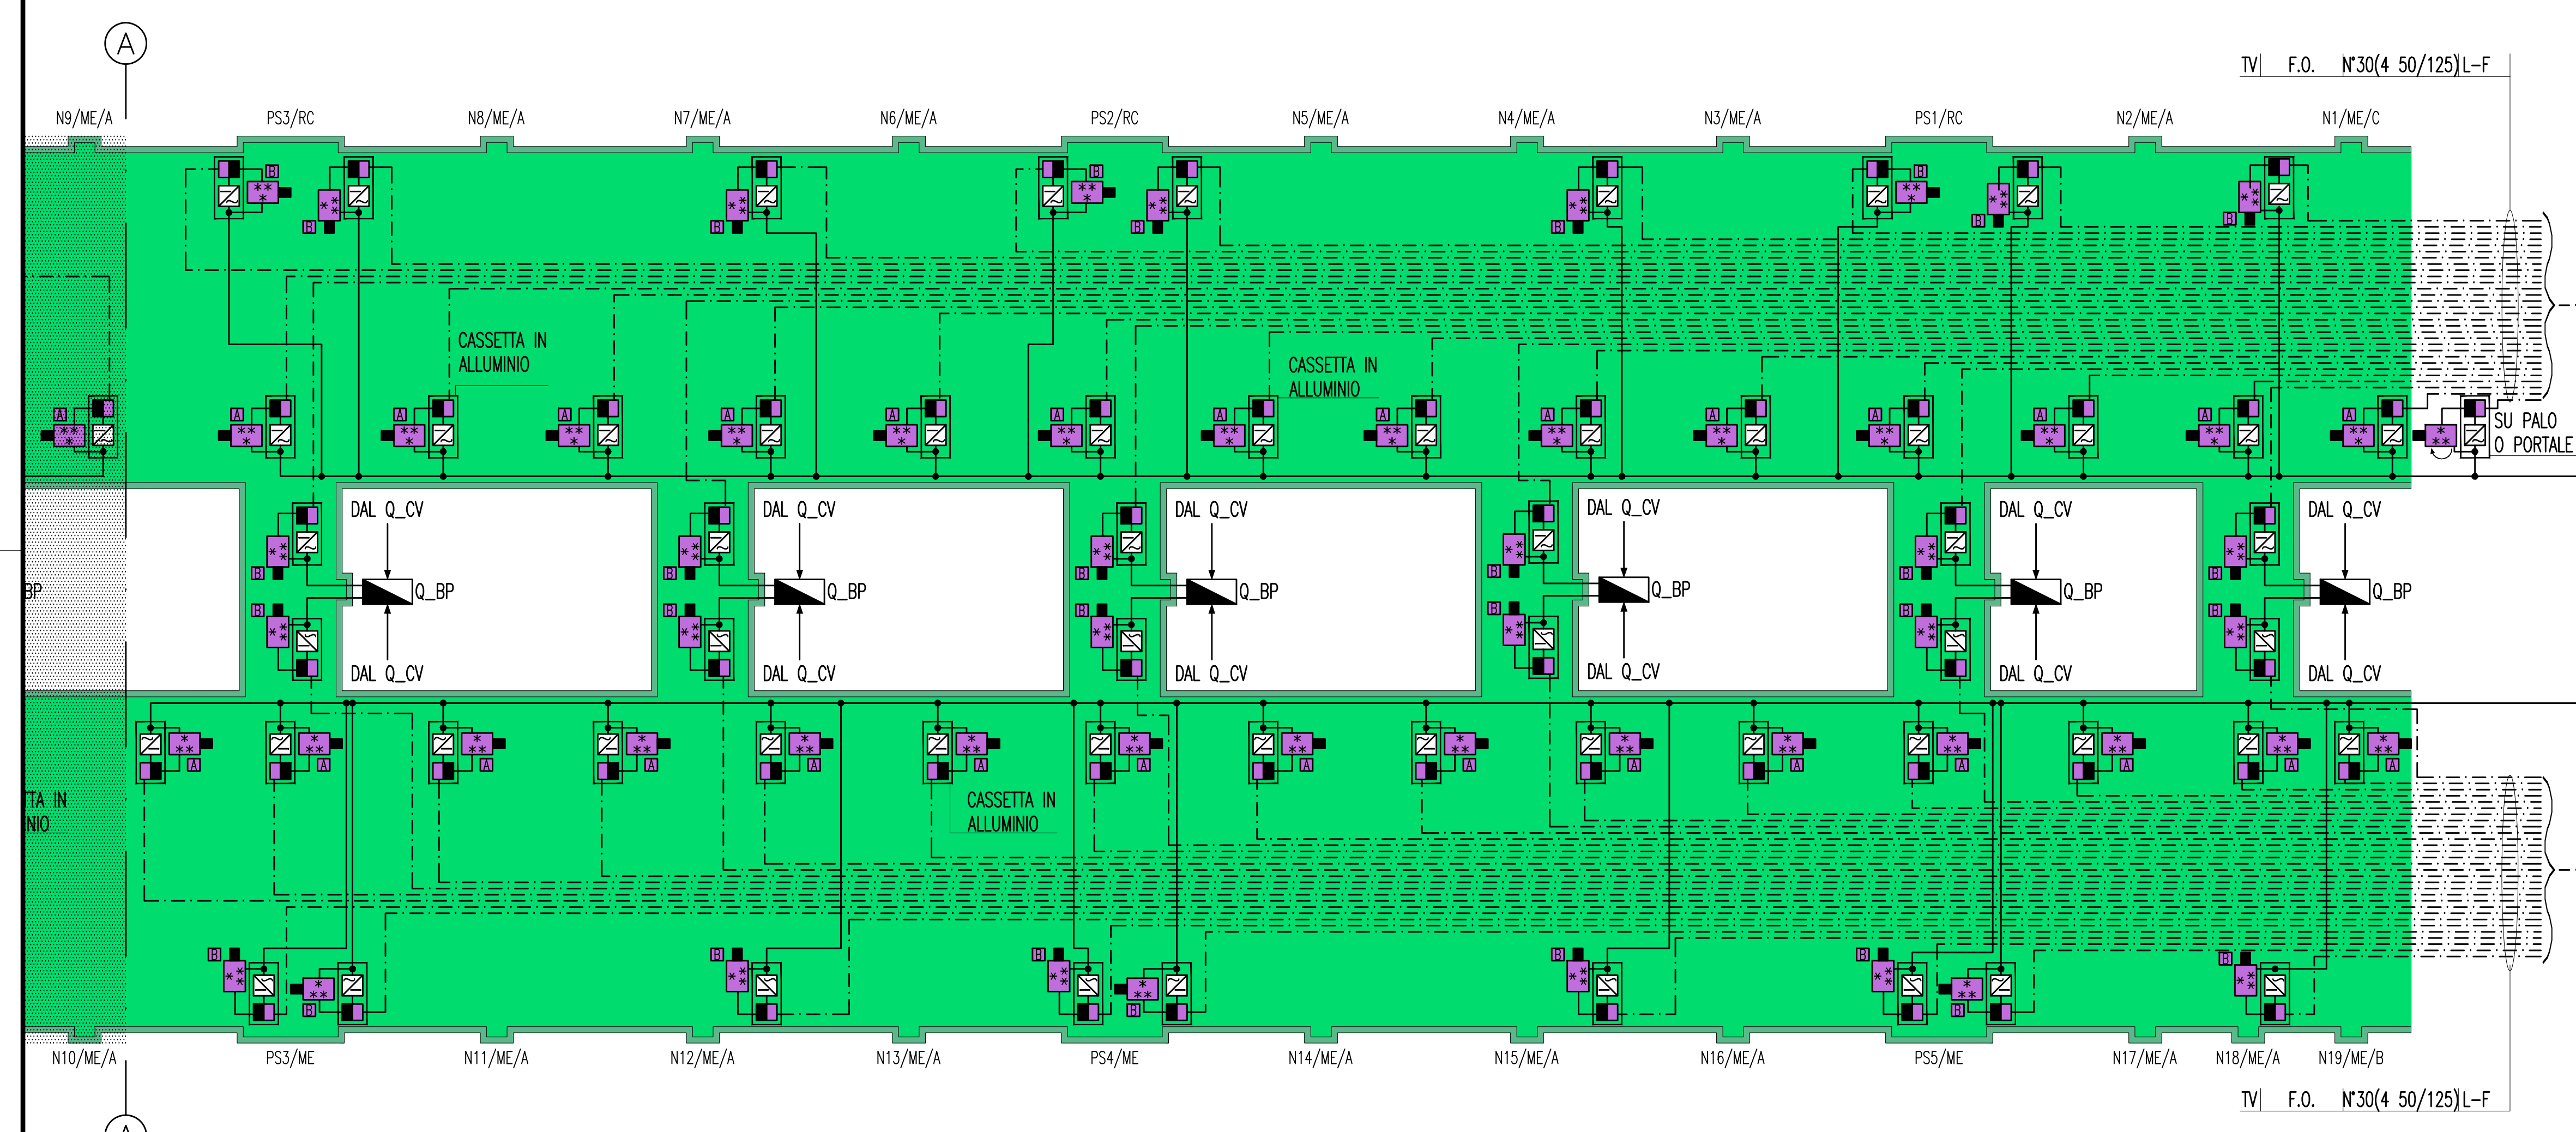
A

TV F.O. N°30(4 50/125) L-F

N9/ME/A PS3/RC N8/ME/A N7/ME/A N6/ME/A PS2/RC N5/ME/A N4/ME/A N3/ME/A PS1/RC N2/ME/A N1/ME/C

CASSETTA IN ALLUMINIO

CASSETTA IN ALLUMINIO

SU PALO O PORTALE

DAL Q_CV
Q_BP
DAL Q_CV

DAL Q_CV
Q_BP
DAL Q_CV

DAL Q_CV
Q_BP
DAL Q_CV

DAL Q_CV
Q_BP
DAL Q_CV

DAL Q_CV
Q_BP
DAL Q_CV

DAL Q_CV
Q_BP
DAL Q_CV

BP

TTA IN
NIO

CASSETTA IN ALLUMINIO

N10/ME/A PS3/ME N11/ME/A N12/ME/A N13/ME/A PS4/ME N14/ME/A N15/ME/A N16/ME/A PS5/ME N17/ME/A N18/ME/A N19/ME/B

TV F.O. N°30(4 50/125) L-F

A